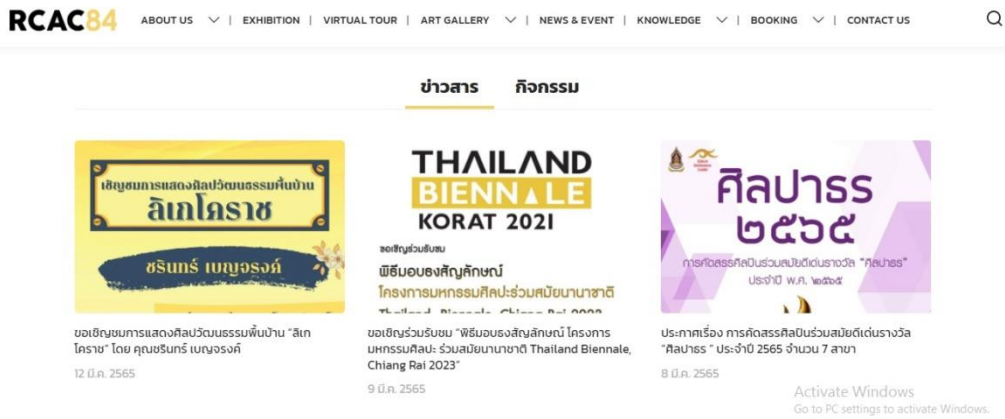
RCAC84 ABOUT US | EXHIBITION | VIRTUAL TOUR | ART GALLERY | NEWS & EVENT | KNOWLEDGE | BOOKING | CONTACT US

ข่าวสาร กิจกรรม

เชิญชมการแสดงศิลปวัฒนธรรมพื้นบ้าน
ลิเกโคราช
ชรินทร์ เบญจรงค์

ขอเชิญชมการแสดงศิลปวัฒนธรรมพื้นบ้าน "ลิเกโคราช" โดย คุณชรินทร์ เบญจรงค์

12 มี.ค. 2565

THAILAND BIENNALE KORAT 2021
ขอเชิญร่วมรับชม
พิธีมอบธงสัญลักษณ์
โครงการมหกรรมศิลปะร่วมสมัยนานาชาติ
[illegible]

ขอเชิญร่วมรับชม "พิธีมอบธงสัญลักษณ์ โครงการมหกรรมศิลปะ ร่วมสมัยนานาชาติ Thailand Biennale, Chiang Rai 2023"

9 มี.ค. 2565

ศิลปาธร ๒๕๖๕
การคัดสรรศิลปินร่วมสมัยดีเด่นรางวัล "ศิลปาธร"
ประจำปี พ.ศ. ๒๕๖๕

ประกาศเรื่อง การคัดสรรศิลปินร่วมสมัยดีเด่นรางวัล "ศิลปาธร " ประจำปี 2565 จำนวน 7 สาขา

8 มี.ค. 2565

Activate Windows
Go to PC settings to activate Windows.